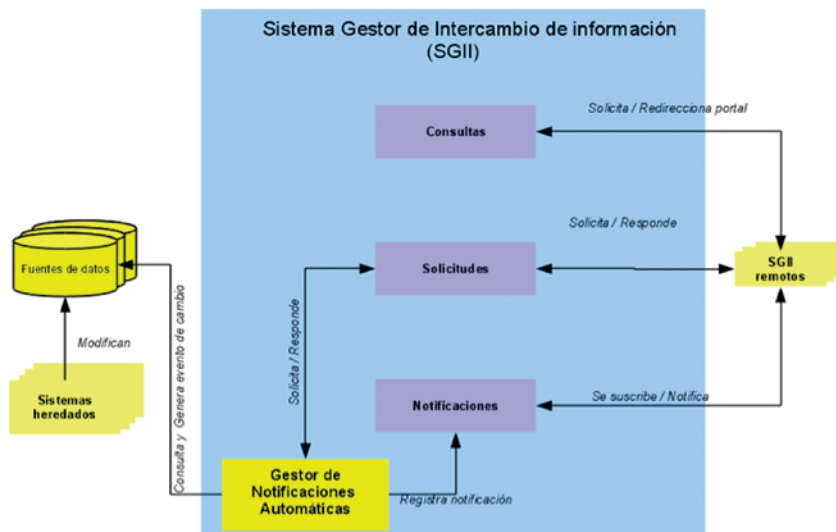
Sistema Gestor de Intercambio de información (SGII)

Solicita / Redirecciona portal

Consultas

Solicita / Responde

Fuentes de datos

Solicitudes

SGII remotos

Modifican

Solicita / Responde

Consulta y Genera evento de cambio

Sistemas heredados

Notificaciones

Se suscribe / Notifica

Gestor de Notificaciones Automáticas

Registra notificación